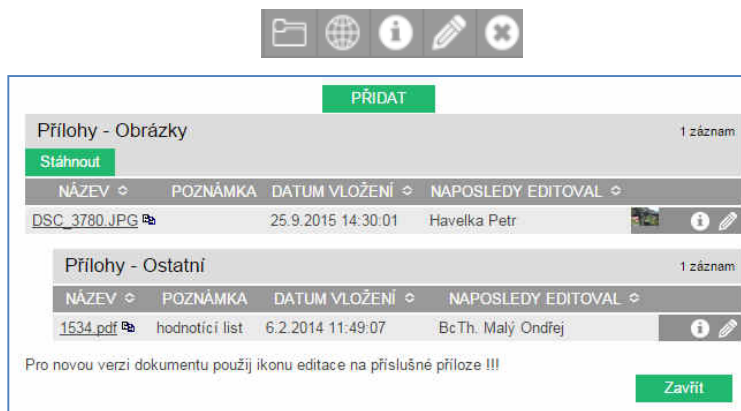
PŘIDAT

Přílohy - Obrázky

1 záznam

Stáhnout

| NÁZEV ◇ | POZNÁMKA | DATUM VLOŽENÍ ◇ | NAPOSLEDY EDITOVAL ◇ |
|---|---|---|---|
| DSC_3780.JPG | | 25.9.2015 14:30:01 | Havelka Petr |

Přílohy - Ostatní

1 záznam

| NÁZEV ◇ | POZNÁMKA | DATUM VLOŽENÍ ◇ | NAPOSLEDY EDITOVAL ◇ |
|---|---|---|---|
| 1534.pdf | hodnotící list | 6.2.2014 11:49:07 | BcTh. Malý Ondřej |

Pro novou verzi dokumentu použij ikonu editace na příslušné příloze !!!

Zavřít